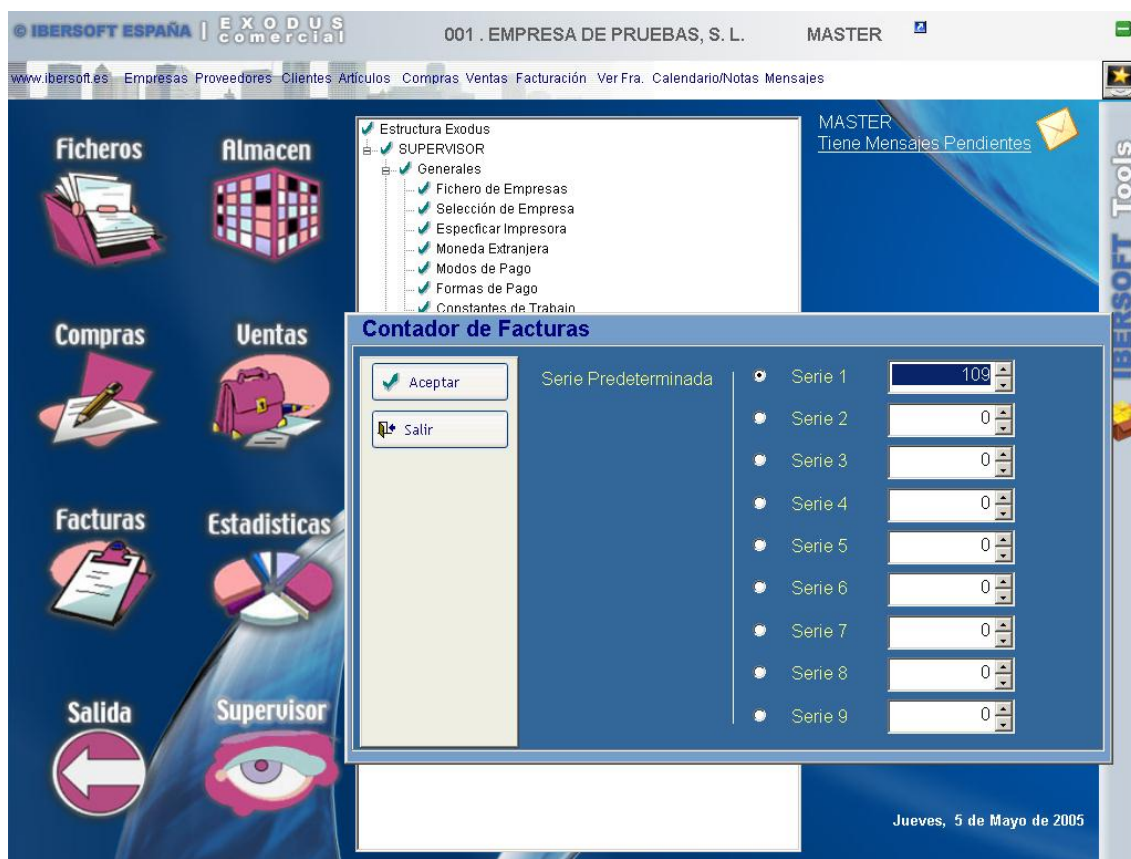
© IBERSOFT ESPAÑA | EXODUS comercial

001 . EMPRESA DE PRUEBAS, S. L.

MASTER

www.ibersoft.es Empresas Proveedores Clientes Artículos Compras Ventas Facturación Ver Fra. Calendario/Notas Mensajes

Ficheros

Almacen

Compras

Ventas

Facturas

Estadisticas

Salida

Supervisor

Estructura Exodus
SUPERVISOR
Generales
Fichero de Empresas
Selección de Empresa
Especficar Impresora
Moneda Extranjera
Modos de Pago
Formas de Pago
Constantes de Trabajo

MASTER
Tiene Mensajes Pendientes

Tools

IBERSOFT

Contador de Facturas

Aceptar

Salir

Serie Predeterminada

| Serie | Valor |
|---|---|
| Serie 1 | 109 |
| Serie 2 | 0 |
| Serie 3 | 0 |
| Serie 4 | 0 |
| Serie 5 | 0 |
| Serie 6 | 0 |
| Serie 7 | 0 |
| Serie 8 | 0 |
| Serie 9 | 0 |

Jueves, 5 de Mayo de 2005